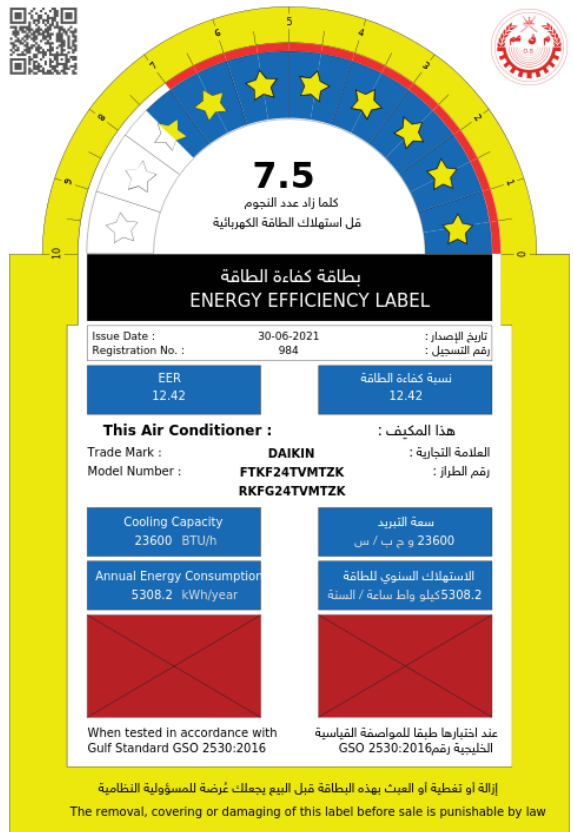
0 1 2 3 4 5 6 7 8 9 10

7.5

كلما زاد عدد النجوم
قل استهلاك الطاقة الكهربائية

بطاقة كفاءة الطاقة
ENERGY EFFICIENCY LABEL

Issue Date : 30-06-2021 تاريخ الإصدار :
Registration No. : 984 رقم التسجيل :

EER
12.42

نسبة كفاءة الطاقة
12.42

This Air Conditioner : هذا المكيف :

Trade Mark : DAIKIN العلامة التجارية :
Model Number : FTKF24TVMTZK رقم الطراز :
RKFG24TVMTZK

Cooling Capacity
23600 BTU/h

سعة التبريد
23600 و ح ب / س

Annual Energy Consumption
5308.2 kWh/year

الاستهلاك السنوي للطاقة
5308.2كيلو واط ساعة / السنة

When tested in accordance with Gulf Standard GSO 2530:2016

عند اختبارها طبقا للمواصفة القياسية الخليجية رقم2016:GSO 2530

إزالة أو تغطية أو العبث بهذه البطاقة قبل البيع يجعلك عُرضة للمسؤولية النظامية

The removal, covering or damaging of this label before sale is punishable by law